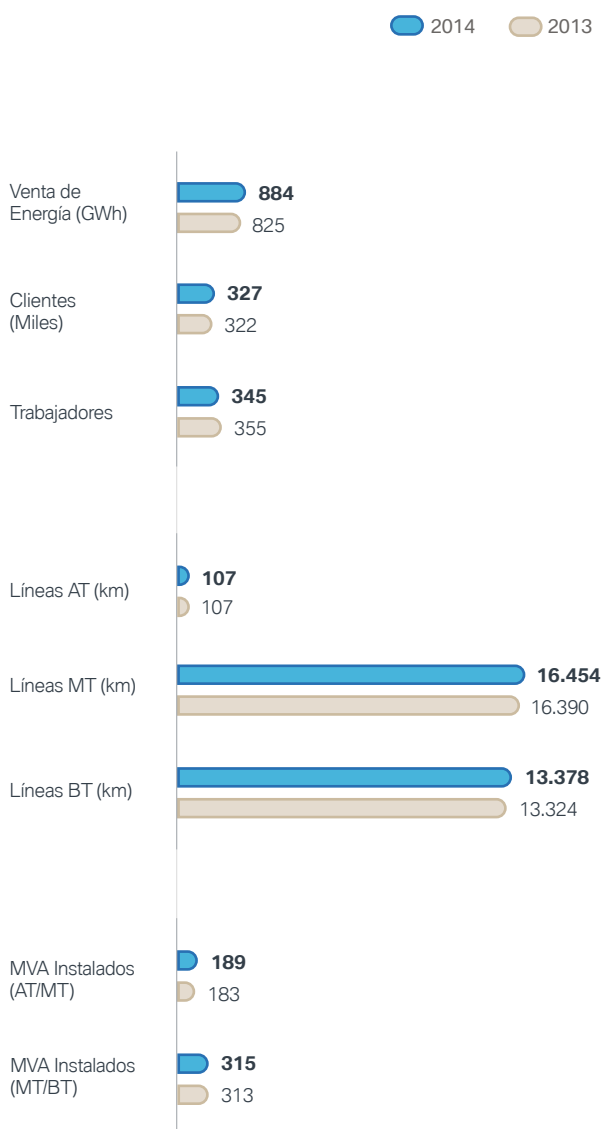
2014 2013

Venta de Energía (GWh)
884
825

Clientes (Miles)
327
322

Trabajadores
345
355

Líneas AT (km)
107
107

Líneas MT (km)
16.454
16.390

Líneas BT (km)
13.378
13.324

MVA Instalados (AT/MT)
189
183

MVA Instalados (MT/BT)
315
313